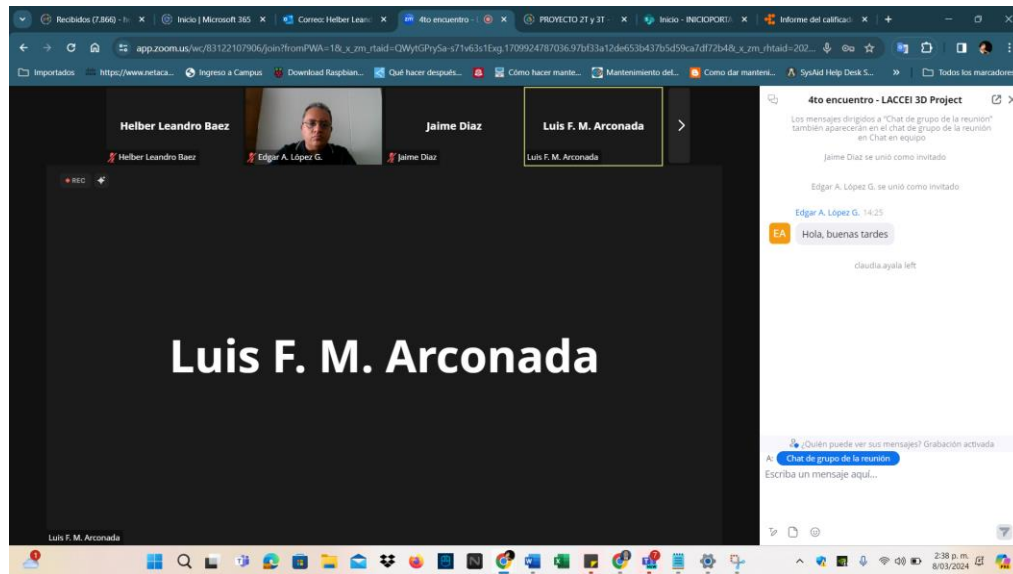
Recibidos (7.866) - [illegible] × Inicio | Microsoft 365 × Correo: Helber Leand × 4to encuentro - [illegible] × PROYECTO 2T y 3T - × Inicio - INICIOPORTA × Informe del calificad × +

app.zoom.us/wc/83122107906/join?fromPWA=1&_x_zm_rtaid=QWytGPrySa-s71v63s1Exg.1709924787036.97bf33a12de653b437b5d59ca7df72b4&_x_zm_rhtaid=202...

Importados https://www.netaca... Ingreso a Campus Download Raspbian... Qué hacer después... Cómo hacer mante... Mantenimiento del... Como dar manteni... SysAid Help Desk S... » Todos los marcadores

Helber Leandro Baez
Helber Leandro Baez
Edgar A. López G.
Jaime Diaz
Jaime Diaz
Luis F. M. Arconada
Luis F. M. Arconada

REC

Luis F. M. Arconada

Luis F. M. Arconada

4to encuentro - LACCEI 3D Project

Los mensajes dirigidos a "Chat de grupo de la reunión" también aparecerán en el chat de grupo de la reunión en Chat en equipo

Jaime Diaz se unió como invitado

Edgar A. López G. se unió como invitado

Edgar A. López G. 14:25
EA
Hola, buenas tardes

claudia.ayala left

¿Quién puede ver sus mensajes? Grabación activada

A: Chat de grupo de la reunión

Escriba un mensaje aquí...

2:38 p. m.
8/03/2024